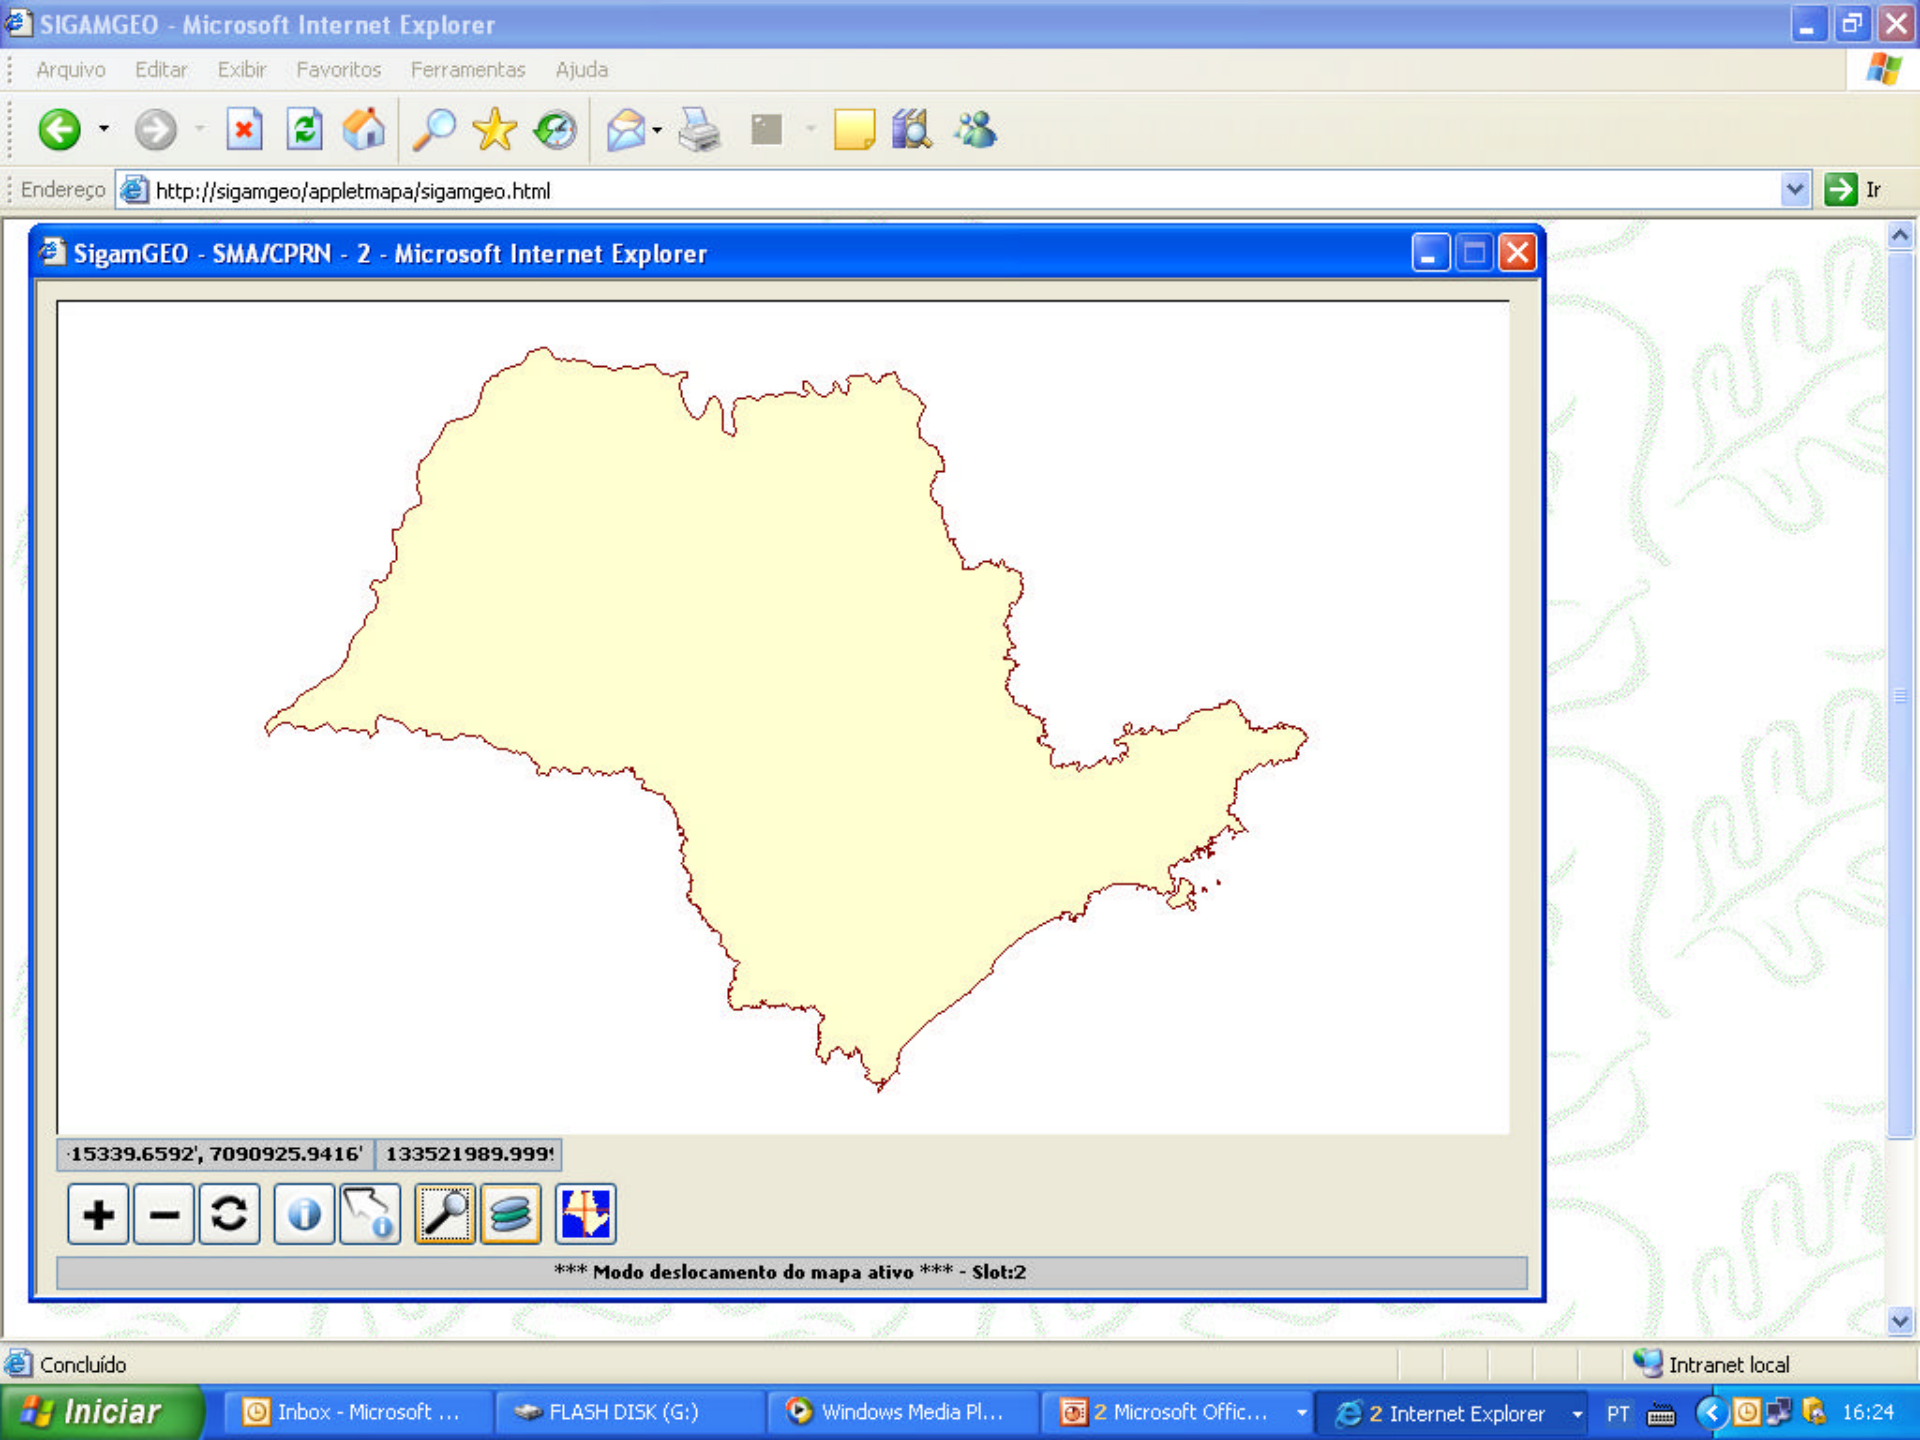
SIGAMGEO - Microsoft Internet Explorer

Arquivo Editar Exibir Favoritos Ferramentas Ajuda

Endereço http://sigamgeo/appletmapa/sigamgeo.html Ir

SigamGEO - SMA/CPRN - 2 - Microsoft Internet Explorer

-15339.6592', 7090925.9416' 133521989.999

*** Modo deslocamento do mapa ativo *** - Slot:2

Concluído

Intranet local

Iniciar Inbox - Microsoft ... FLASH DISK (G:) Windows Media Pl... 2 Microsoft Offic... 2 Internet Explorer PT 16:24